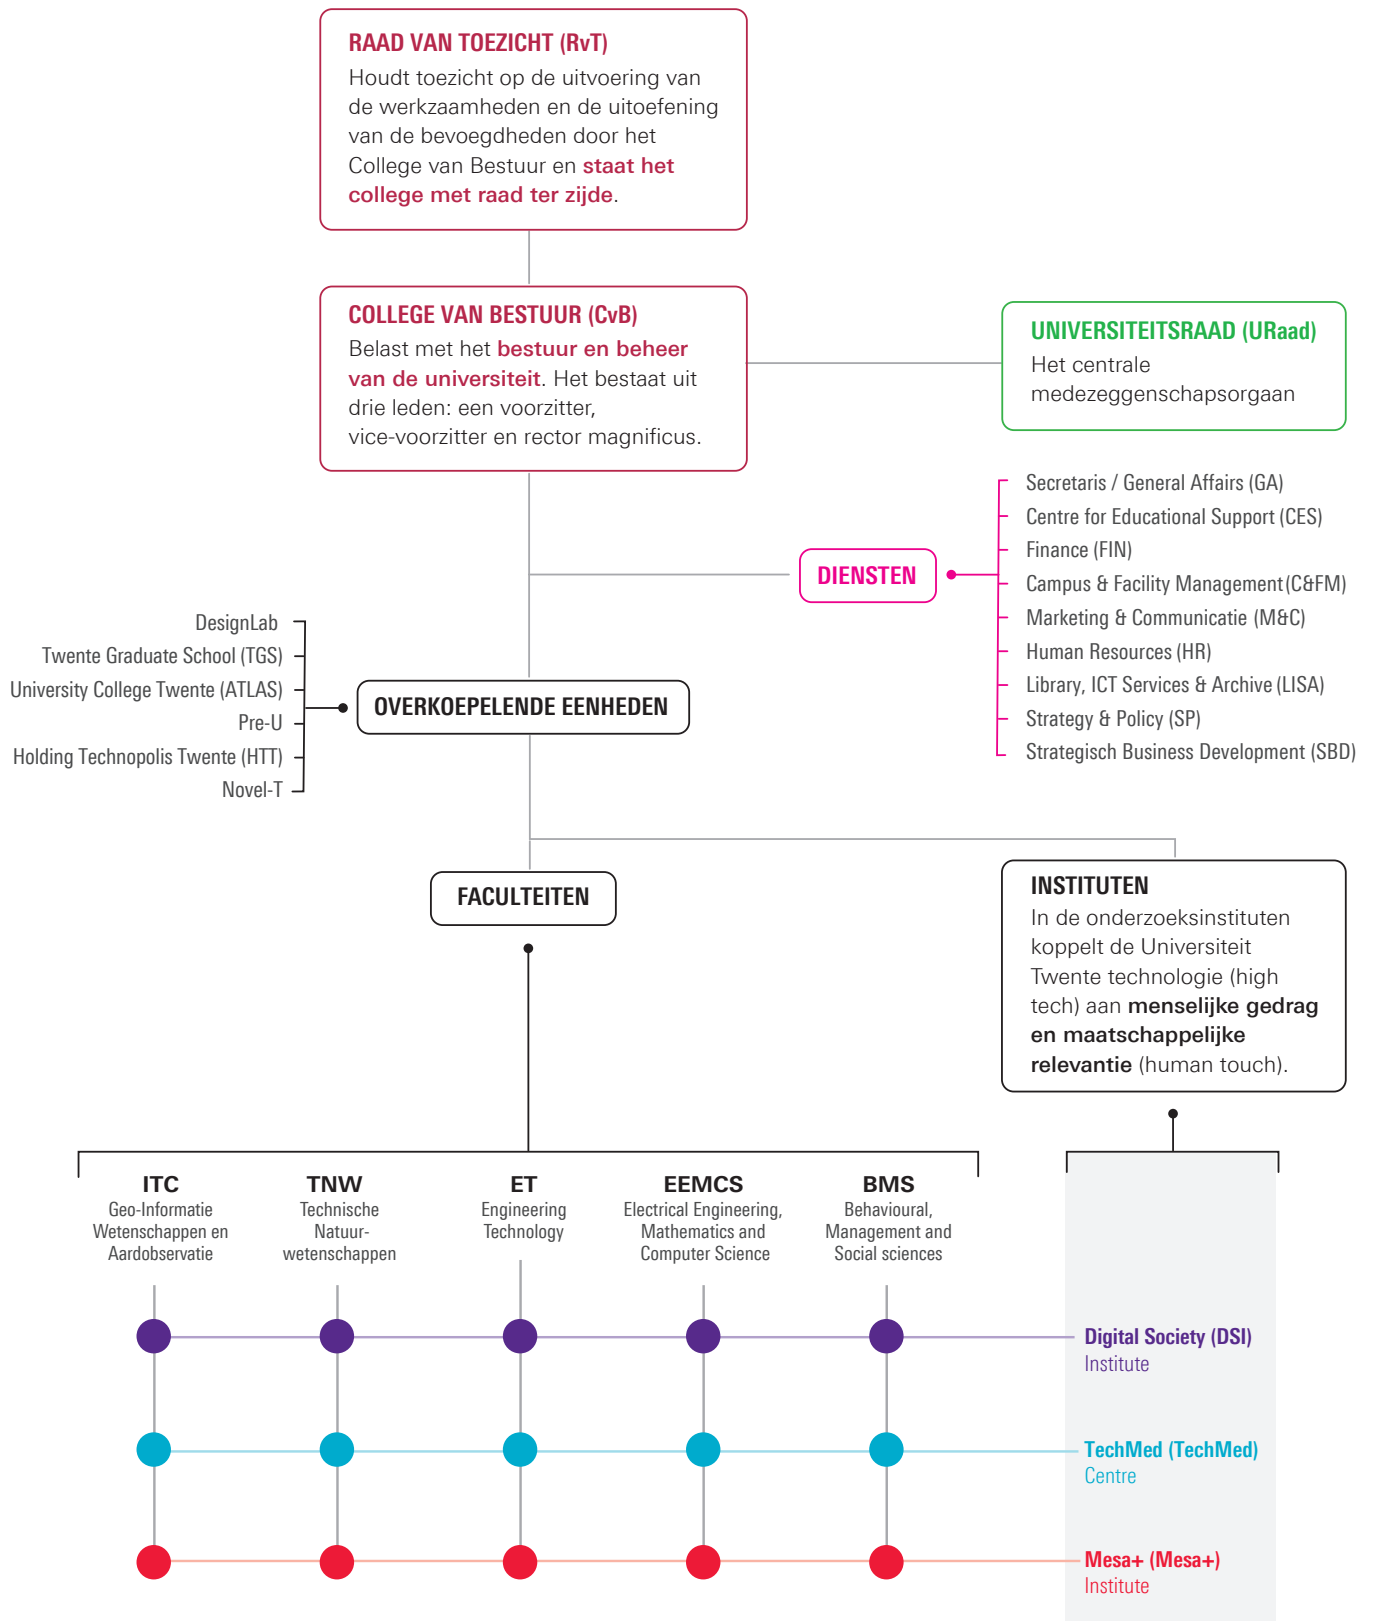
RAAD VAN TOEZICHT (RvT)
Houdt toezicht op de uitvoering van de werkzaamheden en de uitoefening van de bevoegdheden door het College van Bestuur en staat het college met raad ter zijde.

COLLEGE VAN BESTUUR (CvB)
Belast met het bestuur en beheer van de universiteit. Het bestaat uit drie leden: een voorzitter, vice-voorzitter en rector magnificus.

UNIVERSITEITSRAAD (URaad)
Het centrale medezeggenschapsorgaan

DIENSTEN

Secretaris / General Affairs (GA)
Centre for Educational Support (CES)
Finance (FIN)
Campus & Facility Management (C&FM)
Marketing & Communicatie (M&C)
Human Resources (HR)
Library, ICT Services & Archive (LISA)
Strategy & Policy (SP)
Strategisch Business Development (SBD)

DesignLab
Twente Graduate School (TGS)
University College Twente (ATLAS)
Pre-U
Holding Technopolis Twente (HTT)
Novel-T

OVERKOEPELENDE EENHEDEN

FACULTEITEN

INSTITUTEN
In de onderzoeksinstituten koppelt de Universiteit Twente technologie (high tech) aan menselijke gedrag en maatschappelijke relevantie (human touch).

ITC
Geo-Informatie Wetenschappen en Aardobservatie

TNW
Technische Natuur-wetenschappen

ET
Engineering Technology

EEMCS
Electrical Engineering, Mathematics and Computer Science

BMS
Behavioural, Management and Social sciences

Digital Society (DSI)
Institute

TechMed (TechMed)
Centre

Mesa+ (Mesa+)
Institute